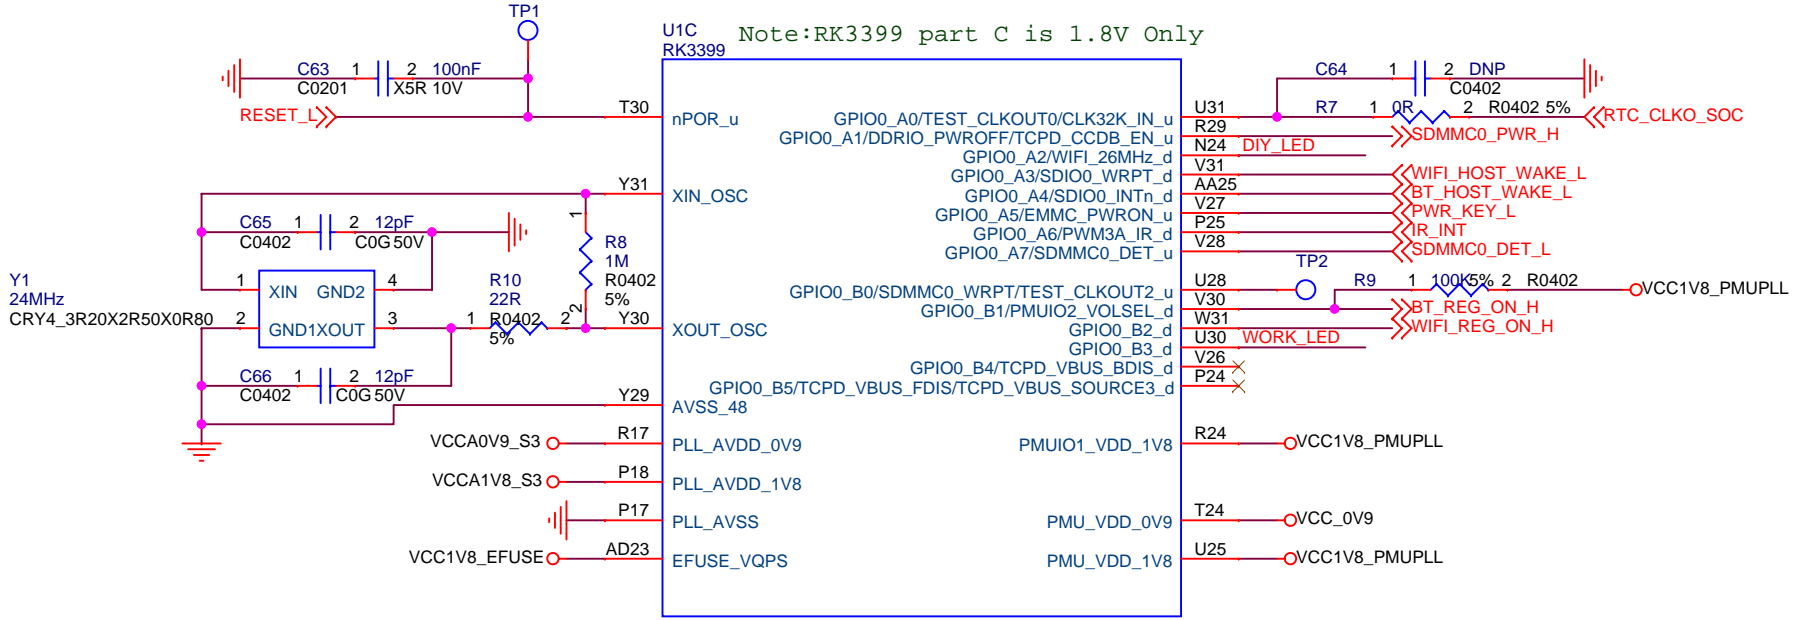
TP1

U1C
RK3399

Note:RK3399 part C is 1.8V Only

C63 1 2 100nF
C0201 X5R 10V

RESET_L

T30 nPOR_u

C64 1 2 DNP
C0402

U31 R7 1 0R 2 R0402 5%
RTC_CLKO_SOC

GPIO0_A0/TEST_CLKOUT0/CLK32K_IN_u
GPIO0_A1/DDRIO_PWROFF/TCPD_CCDB_EN_u R29 SDMMC0_PWR_H
GPIO0_A2/WIFI_26MHz_d N24 DIY_LED
GPIO0_A3/SDIO0_WRPT_d V31 WIFI_HOST_WAKE_L
GPIO0_A4/SDIO0_INTn_d AA25 BT_HOST_WAKE_L
GPIO0_A5/EMMC_PWRON_u V27 PWR_KEY_L
GPIO0_A6/PWM3A_IR_d P25 IR_INT
GPIO0_A7/SDMMC0_DET_u V28 SDMMC0_DET_L

Y31 XIN_OSC

C65 1 2 12pF
C0402 C0G 50V

R8
1M
R0402
5%

Y1
24MHz
CRY4_3R20X2R50X0R80

1 XIN GND2 4
2 GND1XOUT 3

R10
22R
1 R0402 2
5%

Y30 XOUT_OSC

TP2

GPIO0_B0/SDMMC0_WRPT/TEST_CLKOUT2_u U28 R9 1 100K5% 2 R0402 VCC1V8_PMUPLL
GPIO0_B1/PMUIO2_VOLSEL_d V30 BT_REG_ON_H
GPIO0_B2_d W31 WIFI_REG_ON_H
GPIO0_B3_d U30 WORK_LED
GPIO0_B4/TCPD_VBUS_BDIS_d V26
GPIO0_B5/TCPD_VBUS_FDIS/TCPD_VBUS_SOURCE3_d P24

C66 1 2 12pF
C0402 C0G 50V

Y29 AVSS_48

VCCA0V9_S3 R17 PLL_AVDD_0V9
PMUIO1_VDD_1V8 R24 VCC1V8_PMUPLL

VCCA1V8_S3 P18 PLL_AVDD_1V8

P17 PLL_AVSS
PMU_VDD_0V9 T24 VCC_0V9

VCC1V8_EFUSE AD23 EFUSE_VQPS
PMU_VDD_1V8 U25 VCC1V8_PMUPLL